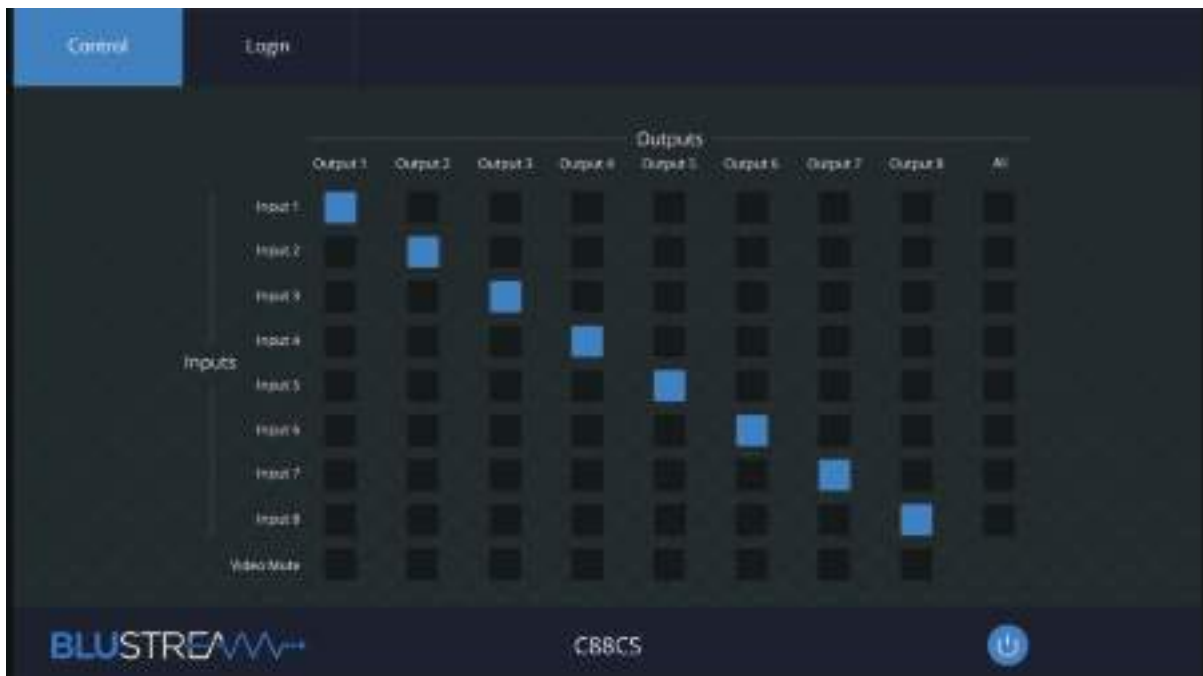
Control

Login

Outputs

| | Output 1 | Output 2 | Output 3 | Output 4 | Output 5 | Output 6 | Output 7 | Output 8 | All |
|---|---|---|---|---|---|---|---|---|---|
| Input 1 | | | | | | | | | |
| Input 2 | | | | | | | | | |
| Input 3 | | | | | | | | | |
| Input 4 | | | | | | | | | |
| Input 5 | | | | | | | | | |
| Input 6 | | | | | | | | | |
| Input 7 | | | | | | | | | |
| Input 8 | | | | | | | | | |
| Video Mode | | | | | | | | | |

Inputs

BLUSTREAM

C88CS